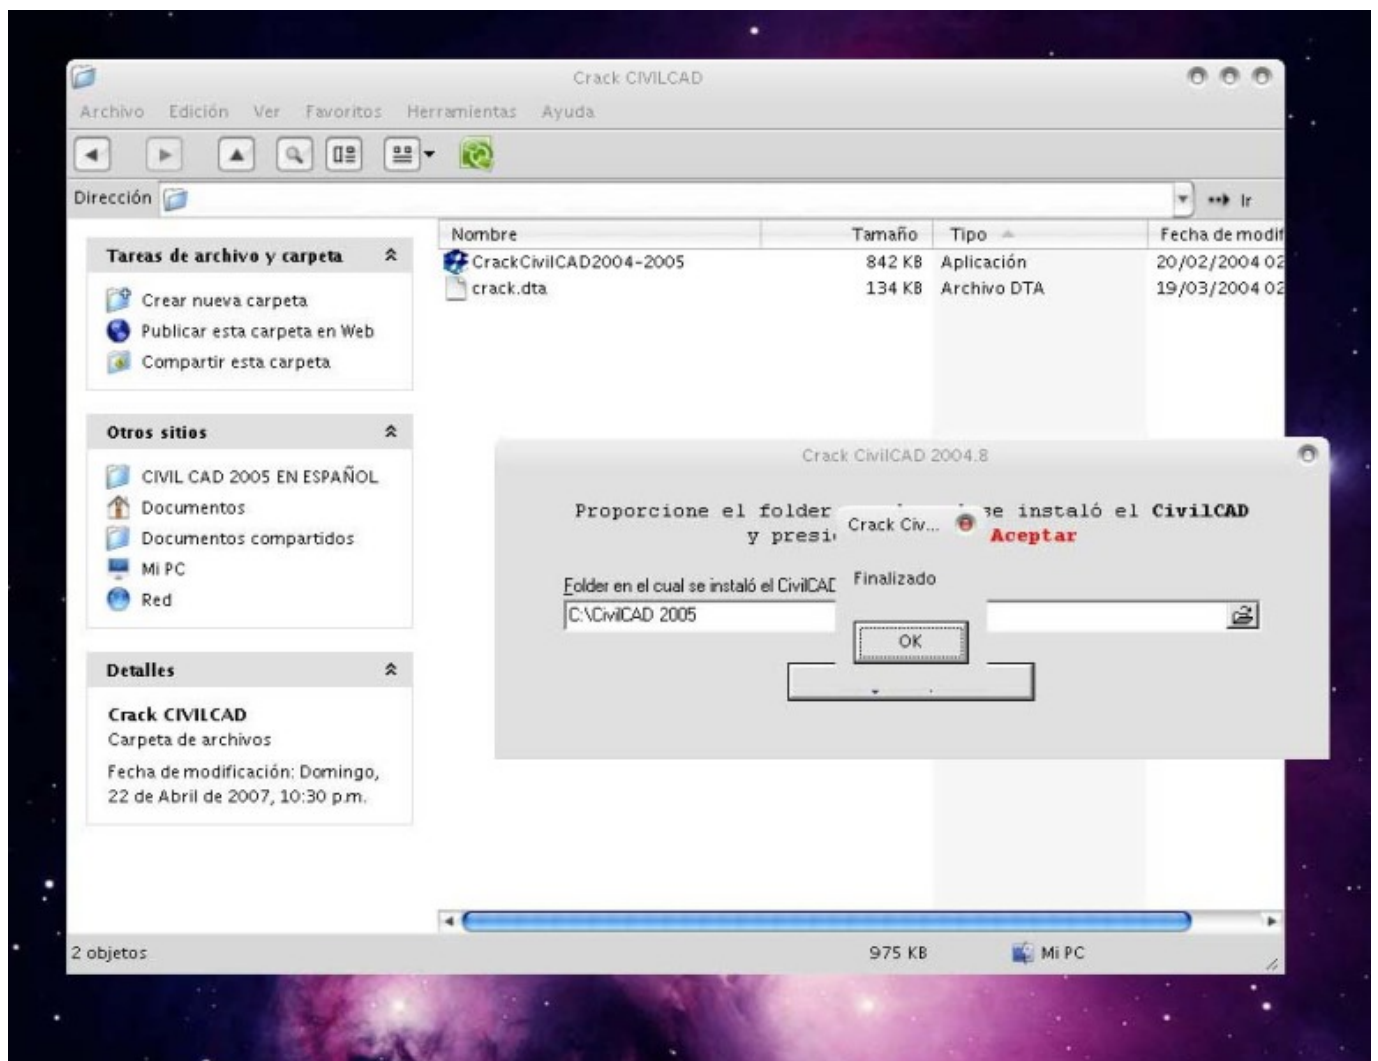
Crack CIVILCAD

Archivo Edición Ver Favoritos Herramientas Ayuda

Dirección

Ir

Tareas de archivo y carpeta

Crear nueva carpeta
Publicar esta carpeta en Web
Compartir esta carpeta

Otros sitios

CIVIL CAD 2005 EN ESPAÑOL
Documentos
Documentos compartidos
Mi PC
Red

Detalles

Crack CIVILCAD
Carpeta de archivos
Fecha de modificación: Domingo, 22 de Abril de 2007, 10:30 p.m.

| Nombre | Tamaño | Tipo | Fecha de modif |
|---|---|---|---|
| CrackCivilCAD2004-2005 | 842 KB | Aplicación | 20/02/2004 02 |
| crack.dta | 134 KB | Archivo DTA | 19/03/2004 02 |

Crack CivilCAD 2004.8

Proporcione el folder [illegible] se instaló el CivilCAD y presi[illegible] Aceptar

Folder en el cual se instaló el CivilCAD

C:\CivilCAD 2005

Crack Civ...

Finalizado

OK

2 objetos

975 KB

Mi PC